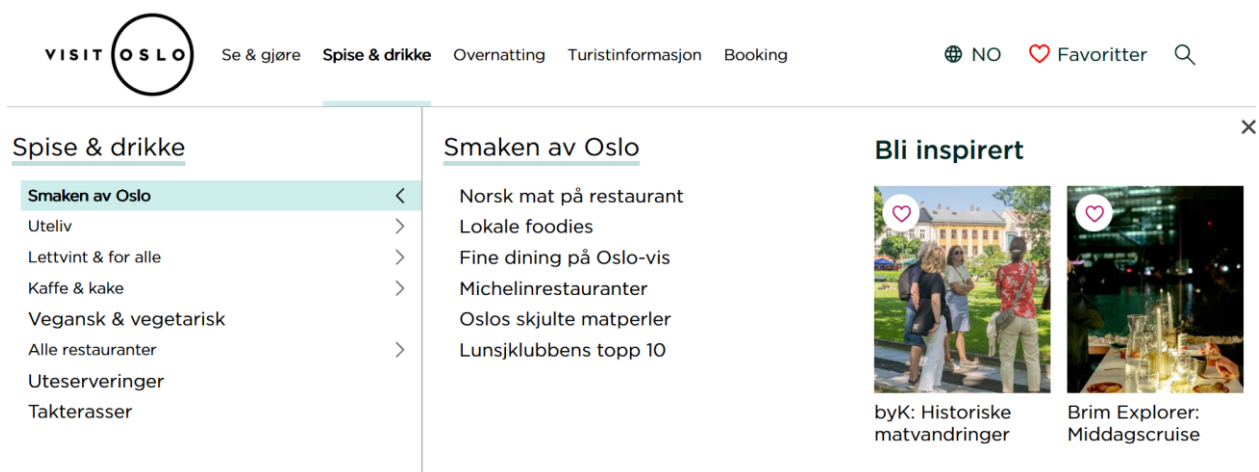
VISIT OSLO

Se & gjøre Spise & drikke Overnatting Turistinformasjon Booking

NO Favoritter

Spise & drikke

Smaken av Oslo
Uteliv
Lettvint & for alle
Kaffe & kake
Vegansk & vegetarisk
Alle restauranter
Uteserveringer
Takterasser

Smaken av Oslo

Norsk mat på restaurant
Lokale foodies
Fine dining på Oslo-vis
Michelinrestauranter
Oslos skjulte matperler
Lunsjklubbens topp 10

Bli inspirert

byK: Historiske matvandringer

Brim Explorer: Middagscruise